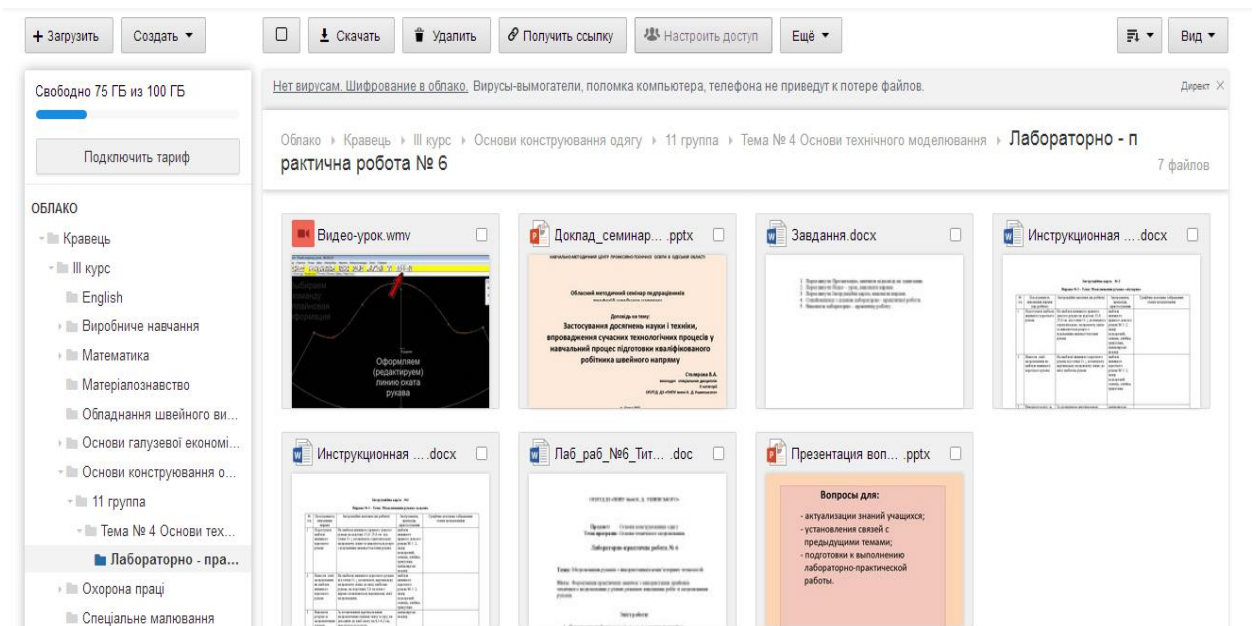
+ Загрузить Создать ▾ ☐ Скачать Удалить Получить ссылку Настроить доступ Ещё ▾ Вид ▾

Свободно 75 ГБ из 100 ГБ

Подключить тариф

ОБЛАКО
Кравець
III курс
English
Виробниче навчання
Математика
Матеріалознавство
Обладнання швейного ви...
Основи галузевої економі...
Основи конструювання о...
11 группа
Тема № 4 Основи тех...
Лабораторно - пра...
Охорона праці
Спеціальне малювання

Нет вирусам. Шифрование в облако. Вирусы-вымогатели, поломка компьютера, телефона не приведут к потере файлов. Директ ×

Облако › Кравець › III курс › Основи конструювання одягу › 11 группа › Тема № 4 Основи технічного моделювання › Лабораторно - практична робота № 6

7 файлов

Видео-урок.wmv
Оформляем (редактируем) линию оката рукава

Доклад_семинар... .pptx
Обласний методичний семінар педпрацівників
Доповідь на тему:
Застосування досягнень науки і техніки, впровадження сучасних технологічних процесів у навчальний процес підготовки кваліфікованого робітника швейного напряму

Завдання.docx

Инструкционная ....docx

Инструкционная ....docx

Лаб_раб_№6_Тит... .doc
Лабораторно-практична робота № 6

Презентация вол... .pptx
Вопросы для:
- актуализации знаний учащихся;
- установления связей с предыдущими темами;
- подготовки к выполнению лабораторно-практической работы.